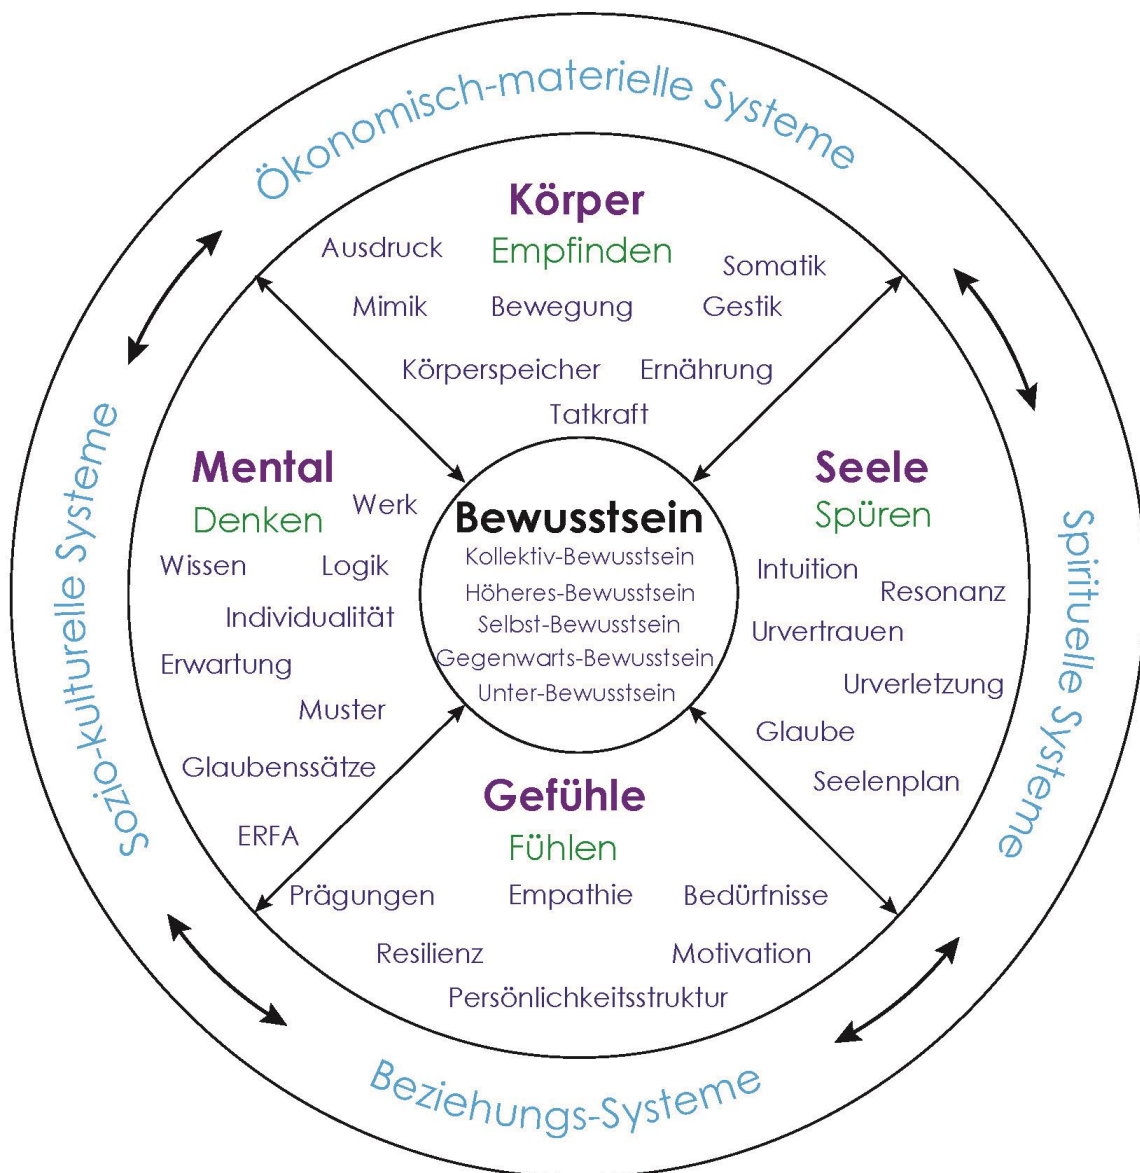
Ökonomisch-materielle Systeme

Körper
Empfinden
Ausdruck
Somatik
Mimik
Bewegung
Gestik
Körperspeicher
Ernährung
Tatkraft

Mental
Denken
Werk
Wissen
Logik
Individualität
Erwartung
Muster
Glaubenssätze
ERFA

Bewusstsein
Kollektiv-Bewusstsein
Höheres-Bewusstsein
Selbst-Bewusstsein
Gegenwarts-Bewusstsein
Unter-Bewusstsein

Seele
Spüren
Intuition
Resonanz
Urvertrauen
Urverletzung
Glaube
Seelenplan

Gefühle
Fühlen
Prägungen
Empathie
Bedürfnisse
Resilienz
Motivation
Persönlichkeitsstruktur

Sozio-kulturelle Systeme

Spirituelle Systeme

Beziehungs-Systeme